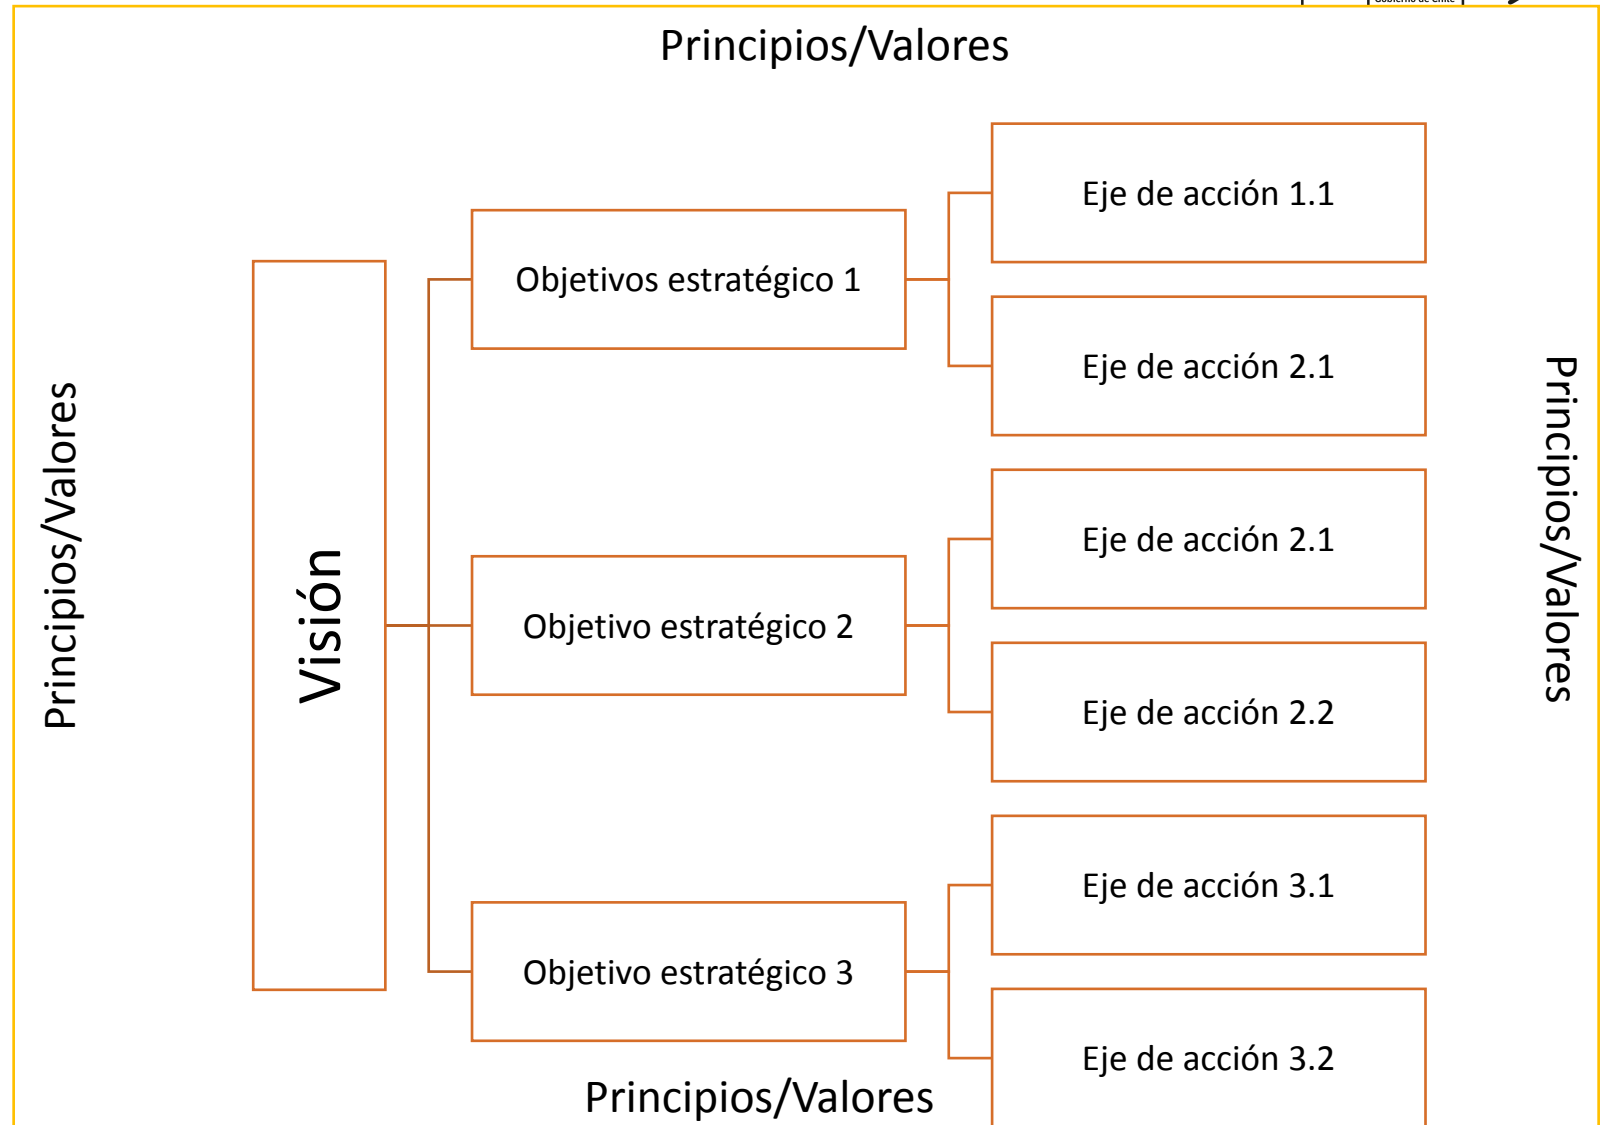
Principios/Valores

Principios/Valores

Visión

Objetivos estratégico 1

Objetivo estratégico 2

Objetivo estratégico 3

Eje de acción 1.1

Eje de acción 2.1

Eje de acción 2.1

Eje de acción 2.2

Eje de acción 3.1

Eje de acción 3.2

Principios/Valores

Principios/Valores